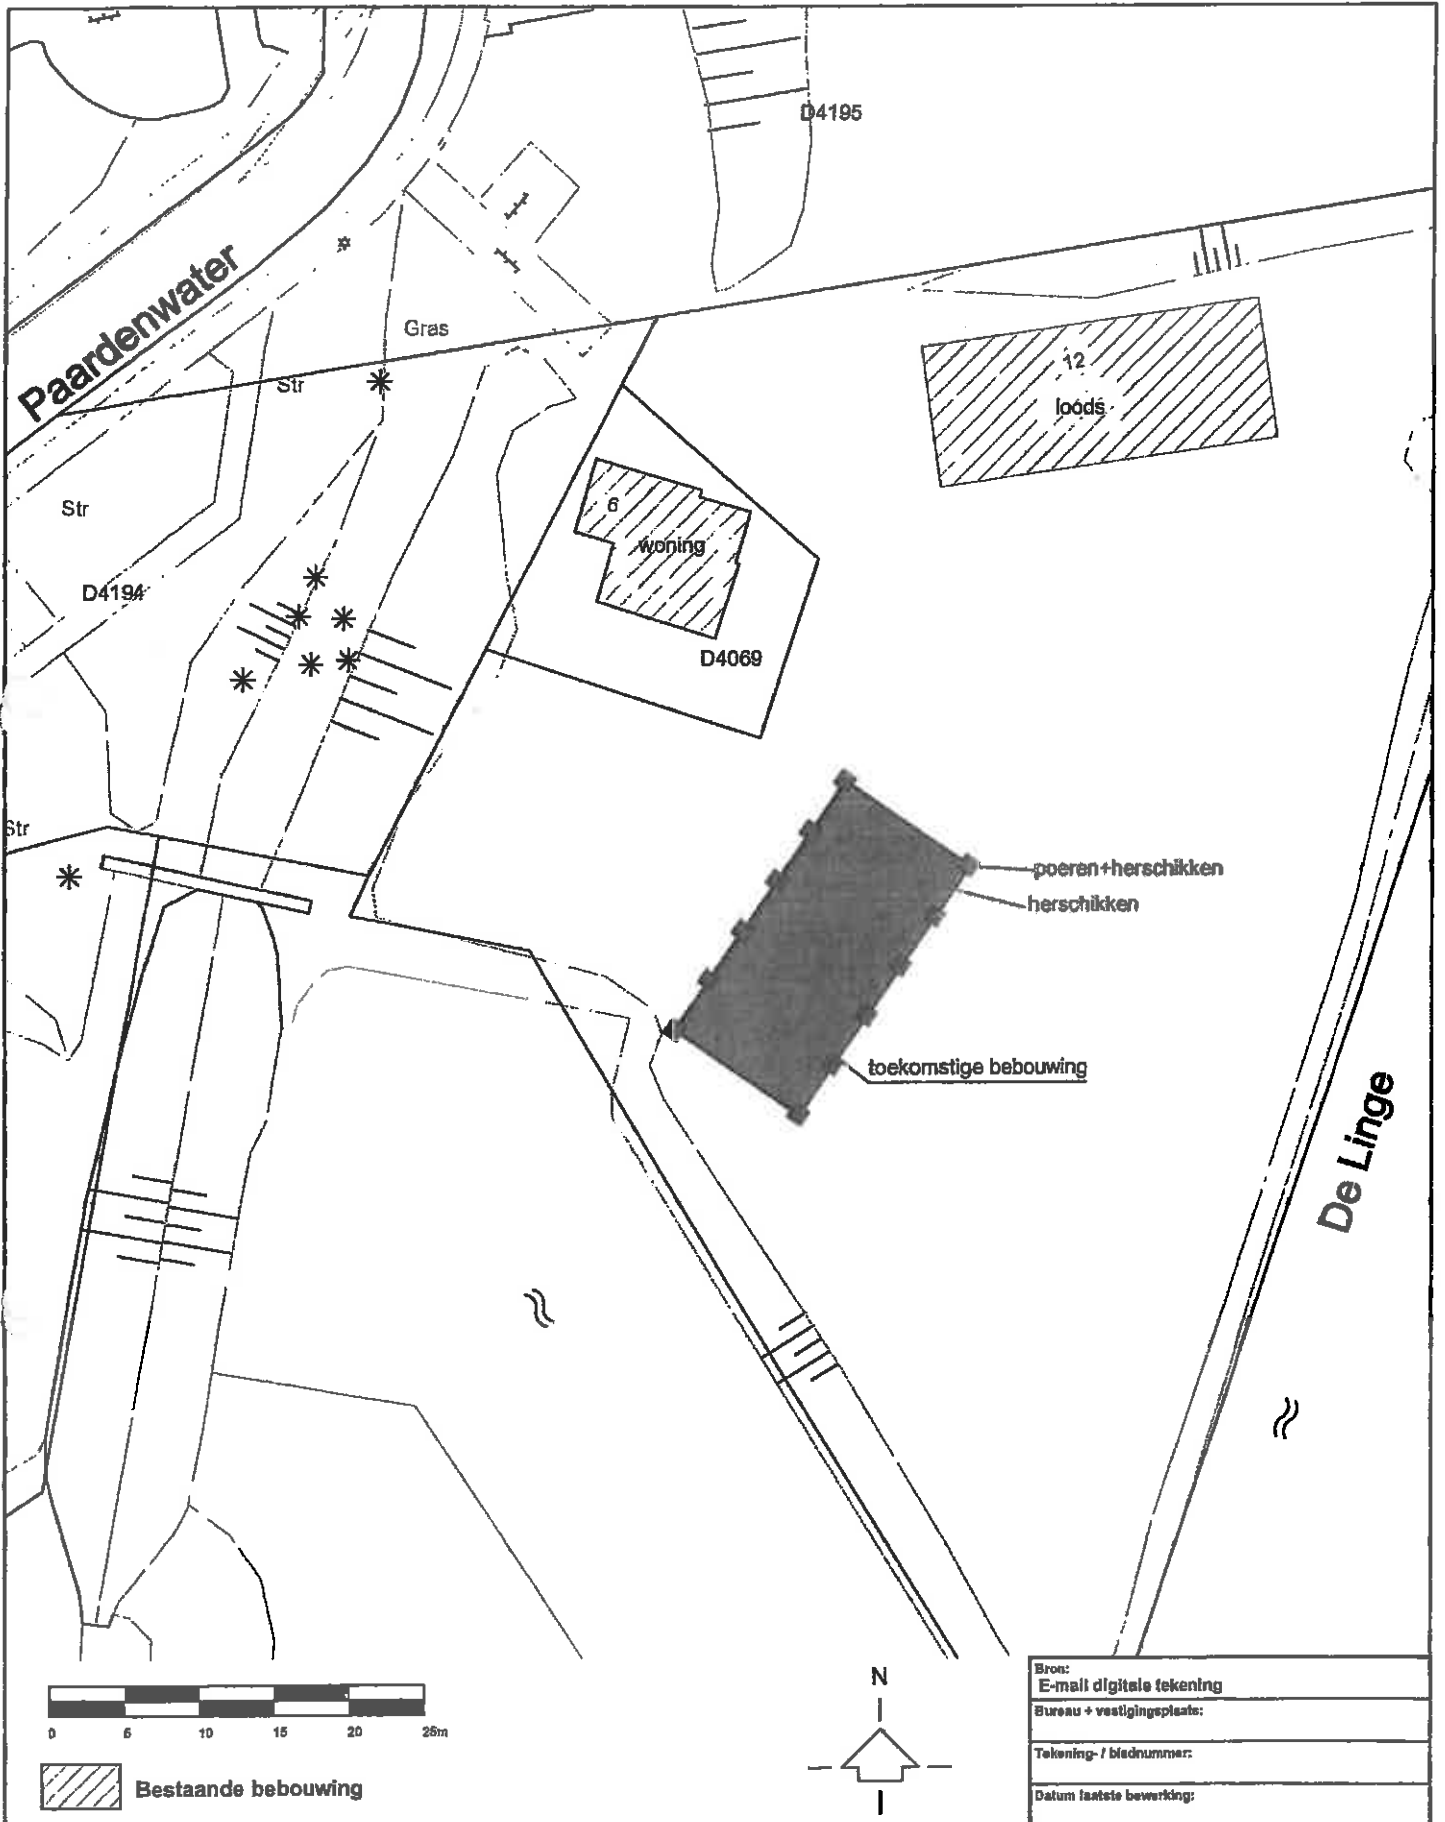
D4195

Paardenwater

Gras

Str

12

loods

Str

6

woning

D4194

D4069

Str

poeren+herschikken

herschikken

toekomstige bebouwing

De Linge

0 5 10 15 20 25m

Bestaande bebouwing

N

| Bron: |
|---|
| E-mail digitale tekening |
| Bureau + vestigingsplaats: |
| Tekening- / bladnummer: |
| Datum laatste bewerking: |